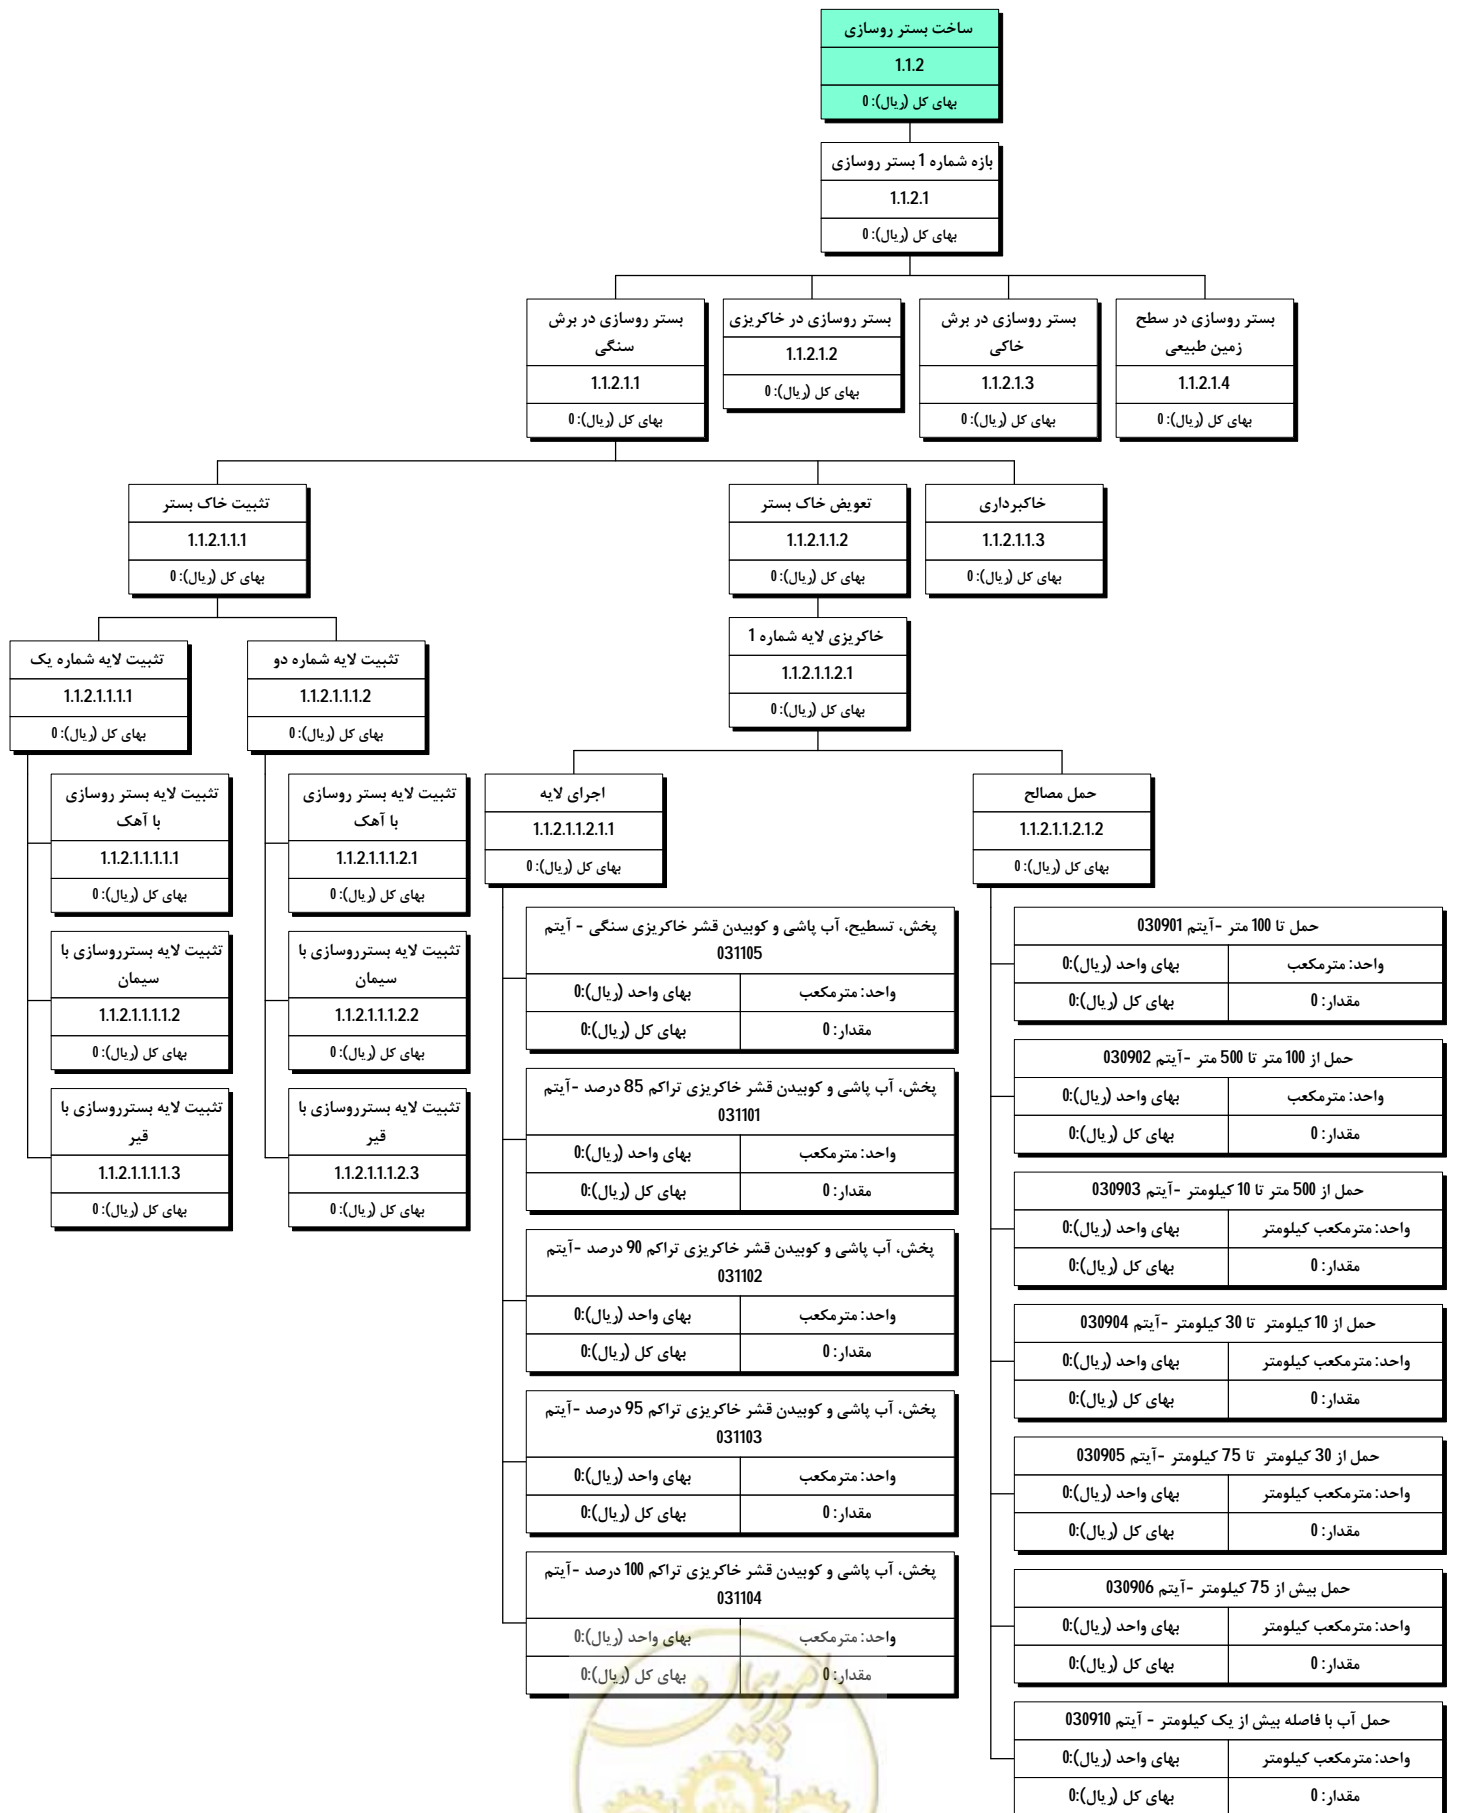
ساخت بستر روسازی
1.1.2
بهای کل (ریال): 0

بازه شماره 1 بستر روسازی
1.1.2.1
بهای کل (ریال): 0

بستر روسازی در سطح زمین طبیعی
1.1.2.1.4
بهای کل (ریال): 0

بستر روسازی در برش خاکی
1.1.2.1.3
بهای کل (ریال): 0

بستر روسازی در خاکریزی
1.1.2.1.2
بهای کل (ریال): 0

بستر روسازی در برش سنگی
1.1.2.1.1
بهای کل (ریال): 0

خاکبرداری
1.1.2.1.1.3
بهای کل (ریال): 0

تعویض خاک بستر
1.1.2.1.1.2
بهای کل (ریال): 0

تثبیت خاک بستر
1.1.2.1.1.1
بهای کل (ریال): 0

خاکریزی لایه شماره 1
1.1.2.1.1.2.1
بهای کل (ریال): 0

تثبیت لایه شماره دو
1.1.2.1.1.1.2
بهای کل (ریال): 0

تثبیت لایه شماره یک
1.1.2.1.1.1.1
بهای کل (ریال): 0

تثبیت لایه بستر روسازی با آهک
1.1.2.1.1.1.1.1
بهای کل (ریال): 0

تثبیت لایه بسترروسازی با سیمان
1.1.2.1.1.1.1.2
بهای کل (ریال): 0

تثبیت لایه بسترروسازی با قیر
1.1.2.1.1.1.1.3
بهای کل (ریال): 0

تثبیت لایه بستر روسازی با آهک
1.1.2.1.1.1.2.1
بهای کل (ریال): 0

تثبیت لایه بسترروسازی با سیمان
1.1.2.1.1.1.2.2
بهای کل (ریال): 0

تثبیت لایه بسترروسازی با قیر
1.1.2.1.1.1.2.3
بهای کل (ریال): 0

حمل مصالح
1.1.2.1.1.2.1.2
بهای کل (ریال): 0

اجرای لایه
1.1.2.1.1.2.1.1
بهای کل (ریال): 0

پخش، تسطیح، آب پاشی و کوبیدن قشر خاکریزی سنگی - آیتم 031105
| واحد: مترمکعب | بهای واحد (ریال):0 |
|---|---|
| مقدار: 0 | بهای کل (ریال):0 |

پخش، آب پاشی و کوبیدن قشر خاکریزی تراکم 85 درصد -آیتم 031101
| واحد: مترمکعب | بهای واحد (ریال):0 |
|---|---|
| مقدار: 0 | بهای کل (ریال):0 |

پخش، آب پاشی و کوبیدن قشر خاکریزی تراکم 90 درصد -آیتم 031102
| واحد: مترمکعب | بهای واحد (ریال):0 |
|---|---|
| مقدار: 0 | بهای کل (ریال):0 |

پخش، آب پاشی و کوبیدن قشر خاکریزی تراکم 95 درصد -آیتم 031103
| واحد: مترمکعب | بهای واحد (ریال):0 |
|---|---|
| مقدار: 0 | بهای کل (ریال):0 |

پخش، آب پاشی و کوبیدن قشر خاکریزی تراکم 100 درصد -آیتم 031104
| واحد: مترمکعب | بهای واحد (ریال):0 |
|---|---|
| مقدار: 0 | بهای کل (ریال):0 |

حمل تا 100 متر -آیتم 030901
| واحد: مترمکعب | بهای واحد (ریال):0 |
|---|---|
| مقدار: 0 | بهای کل (ریال):0 |

حمل از 100 متر تا 500 متر -آیتم 030902
| واحد: مترمکعب | بهای واحد (ریال):0 |
|---|---|
| مقدار: 0 | بهای کل (ریال):0 |

حمل از 500 متر تا 10 کیلومتر -آیتم 030903
| واحد: مترمکعب کیلومتر | بهای واحد (ریال):0 |
|---|---|
| مقدار: 0 | بهای کل (ریال):0 |

حمل از 10 کیلومتر تا 30 کیلومتر -آیتم 030904
| واحد: مترمکعب کیلومتر | بهای واحد (ریال):0 |
|---|---|
| مقدار: 0 | بهای کل (ریال):0 |

حمل از 30 کیلومتر تا 75 کیلومتر -آیتم 030905
| واحد: مترمکعب کیلومتر | بهای واحد (ریال):0 |
|---|---|
| مقدار: 0 | بهای کل (ریال):0 |

حمل بیش از 75 کیلومتر -آیتم 030906
| واحد: مترمکعب کیلومتر | بهای واحد (ریال):0 |
|---|---|
| مقدار: 0 | بهای کل (ریال):0 |

حمل آب با فاصله بیش از یک کیلومتر - آیتم 030910
| واحد: مترمکعب کیلومتر | بهای واحد (ریال):0 |
|---|---|
| مقدار: 0 | بهای کل (ریال):0 |